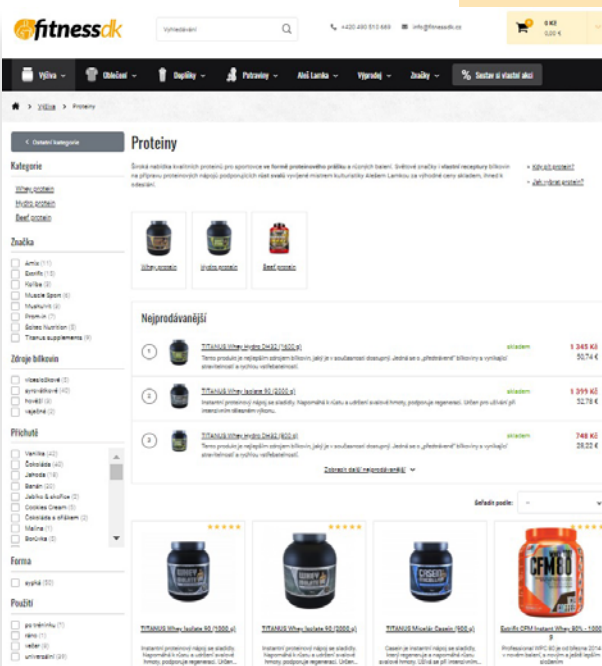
fitnessdk

Vyhledávání

+420 490 513 669 info@fitnessdk.cz

0 Kč
0,00 €

Výživa Oblečení Doplňky Potraviny Aleš Lamka Výprodej Značky Sestav si vlastní akci

Výživa > Proteiny

< Ostatní kategorie

Kategorie

Whey protein
Hydro protein
Beef protein

Značka

Amix (11)
Extrifit (15)
Kaliba (3)
Muscle Sport (6)
Myotonic (4)
Promux (1)
Scitec Nutrition (3)
Titanus supplements (9)

Zdroje bílkovin

vícesložkové (3)
syrovátkové (42)
hovězí (3)
vaječné (2)

Příchutě

Vanilka (42)
Čokoláda (40)
Jahoda (19)
Banán (20)
Jablko & skořice (2)
Cookies Cream (5)
Čokoláda s ořiškem (2)
Malina (1)
Borůvka (3)

Forma

sypká (50)

Použití

po tréninku (1)
ráno (1)
večer (6)
univerzální (29)

Proteiny

Široká nabídka kvalitních proteinů pro sportovce ve formě proteinového prášku a různých balení. Světové značky i vlastní receptury bílkovin ne přípravu proteinových nápojů podpořených řadou sportovních mistrem kulturistiky Alešem Lamkou za výhodné ceny skladem, ihned k odeslání.

> Kdy užít protein?
> Jak vybrat protein?

Whey protein
Hydro protein
Beef protein

Nejprodávanější

1 TITANUS Whey Hydro DH32 (1600 g) skladem 1 345 Kč 50,74 €
Tento produkt je nejlepším zdrojem bílkovin, jaký je v současnosti dostupný. Jedná se o „předtrávené" bílkoviny s vynikající stravitelností a rychlou vstřebatelností.

2 TITANUS Whey Isolate 90 (2000 g) skladem 1 399 Kč 52,78 €
Instantní proteinový nápoj se sladidly. Napomáhá k růstu a udržení svalové hmoty, podpoření regenerace. Určen pro silové při intenzivním sileovém výkonu.

3 TITANUS Whey Hydro DH32 (800 g) skladem 748 Kč 28,22 €
Tento produkt je nejlepším zdrojem bílkovin, jaký je v současnosti dostupný. Jedná se o „předtrávené" bílkoviny s vynikající stravitelností a rychlou vstřebatelností.

Zobrazit další nejprodávanější

Seřadit podle: --

TITANUS Whey Isolate 90 (1000 g)
Instantní proteinový nápoj se sladidly. Napomáhá k růstu a udržení svalové hmoty, podpoření regenerace. Určen...

TITANUS Whey Isolate 90 (2000 g)
Instantní proteinový nápoj se sladidly. Napomáhá k růstu a udržení svalové hmoty, podpoření regenerace. Určen...

TITANUS Micelár Casein (900 g)
Casein je instantní nápoj se sladidly. Napomáhá k růstu a udržení svalové hmoty. Užívá se při intenzivním...

Extrifit CFM Instant Whey 80% - 1000 g
Profesionální WPC 80 od Extrifitu 2014 k udržení svalové a navíc s ještě lepším složením

CFM 80